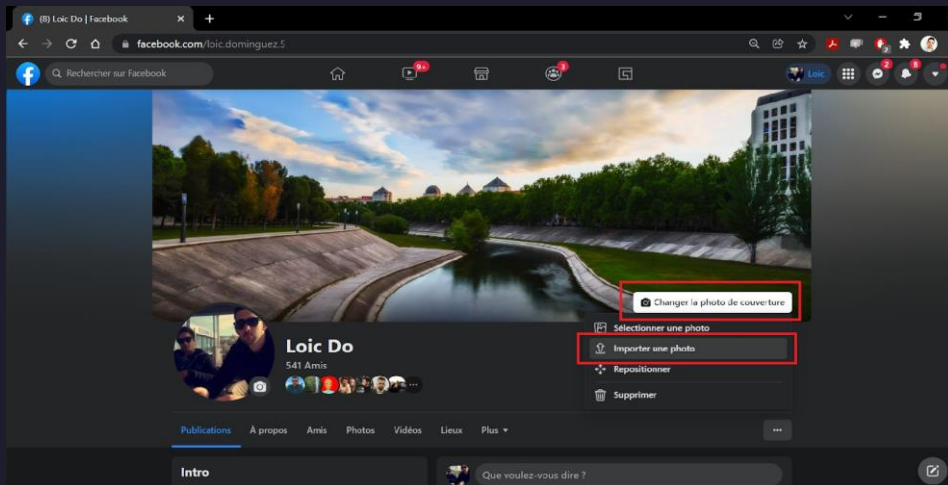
(8) Loic Do | Facebook

facebook.com/loic.dominguez.5

Rechercher sur Facebook

9+

3

Loic

2

8

Changer la photo de couverture

Sélectionner une photo

Importer une photo

Repositionner

Supprimer

Loic Do

541 Amis

Publications

À propos

Amis

Photos

Vidéos

Lieux

Plus

...

Intro

Que voulez-vous dire ?